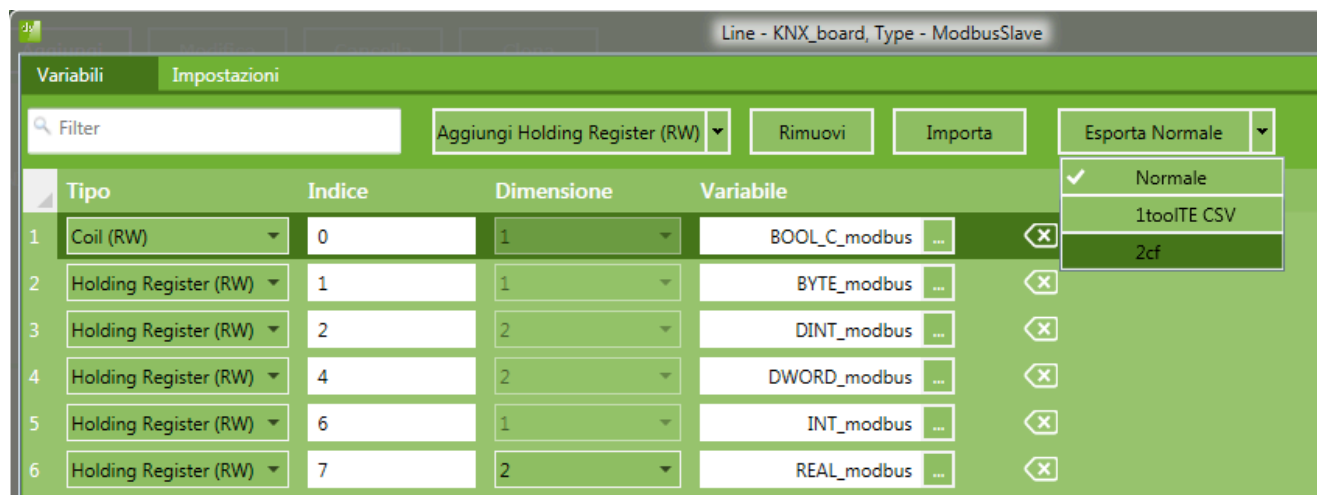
Line - KNX_board, Type - ModbusSlave

Variabili | Impostazioni

Filter

Aggiungi Holding Register (RW)

Rimuovi

Importa

Esporta Normale

Normale
1toolTE CSV
2cf

| | Tipo | Indice | Dimensione | Variabile |
|---|---|---|---|---|
| 1 | Coil (RW) | 0 | 1 | BOOL_C_modbus ... |
| 2 | Holding Register (RW) | 1 | 1 | BYTE_modbus ... |
| 3 | Holding Register (RW) | 2 | 2 | DINT_modbus ... |
| 4 | Holding Register (RW) | 4 | 2 | DWORD_modbus ... |
| 5 | Holding Register (RW) | 6 | 1 | INT_modbus ... |
| 6 | Holding Register (RW) | 7 | 2 | REAL_modbus ... |